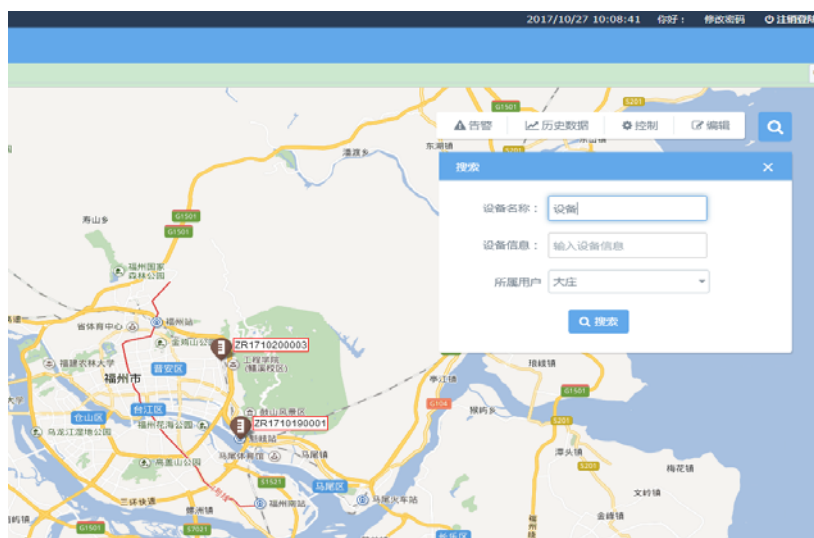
2017/10/27 10:08:41 你好： 修改密码 注销登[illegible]

告警 历史数据 控制 编辑

搜索

设备名称： 设备

设备信息： 输入设备信息

所属用户 大庄

搜索

G1501
S201
东湖镇
潘渡乡
寿山乡
G1501
G1501
福州国家森林公园
省体育中心
福州站
金鸡山公园
福建农林大学
福州市
晋安区
ZR1710200003
工程学院(鳝溪校区)
仓山区
台江区
乌龙江湿地公园
福州花海公园
鼓山风景区
ZR1710190001
鼓岭站
高盖山公园
马尾体育馆
马尾区
三伏铁路
马尾火车站
福州南站
马尾镇
亭江镇
琅岐镇
G1501
G104
猴屿乡
潭头镇
梅花镇
文岭镇
金峰镇
S201
S1521
G1501
S7021
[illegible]镇
大学